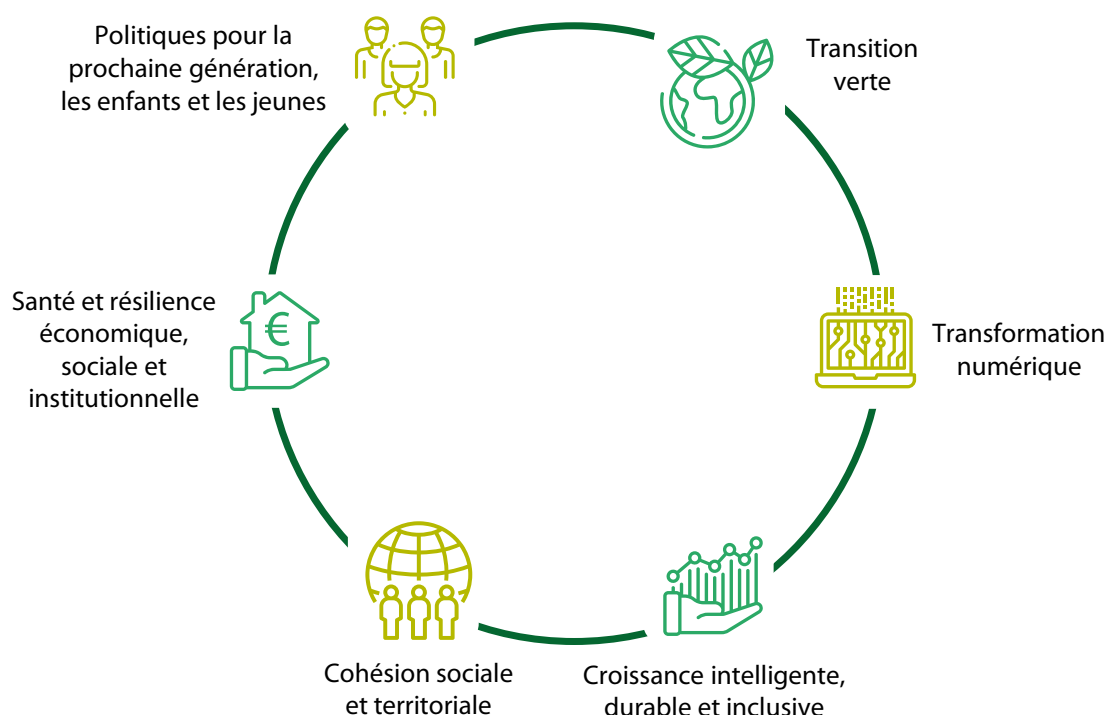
Transition verte

Transformation numérique

Croissance intelligente, durable et inclusive

Cohésion sociale et territoriale

Santé et résilience économique, sociale et institutionnelle

Politiques pour la prochaine génération, les enfants et les jeunes

€